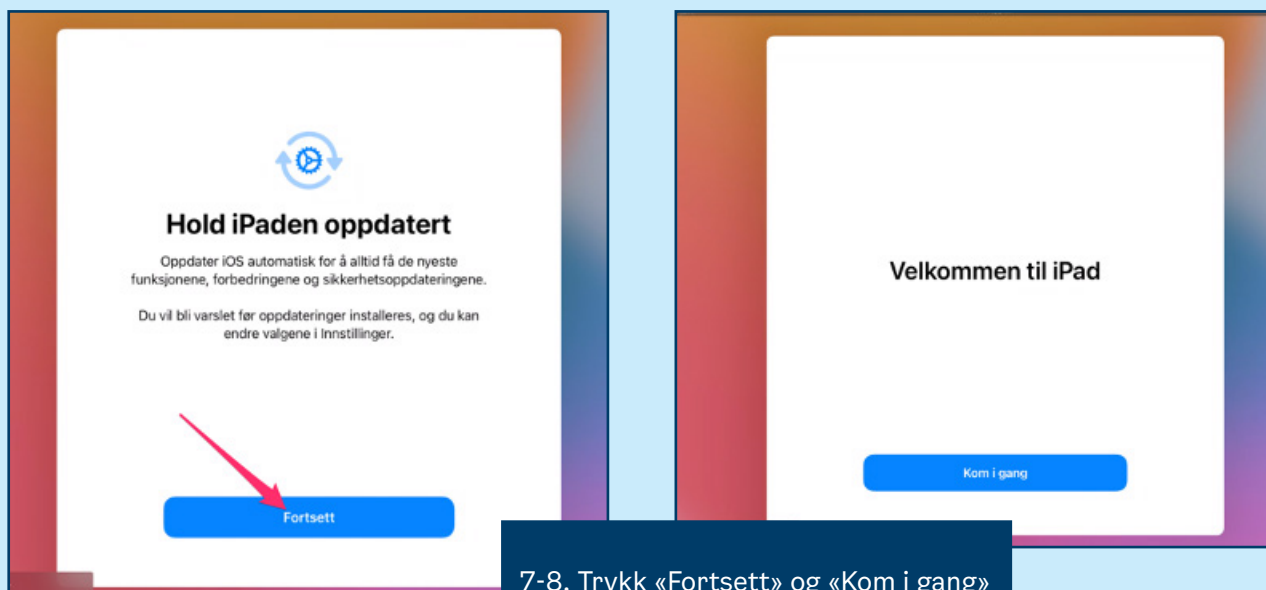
Hold iPaden oppdatert

Oppdater iOS automatisk for å alltid få de nyeste funksjonene, forbedringene og sikkerhetsoppdateringene.

Du vil bli varslet før oppdateringer installeres, og du kan endre valgene i Innstillinger.

Fortsett

Velkommen til iPad

Kom i gang

7-8. Trykk «Fortsett» og «Kom i gang»